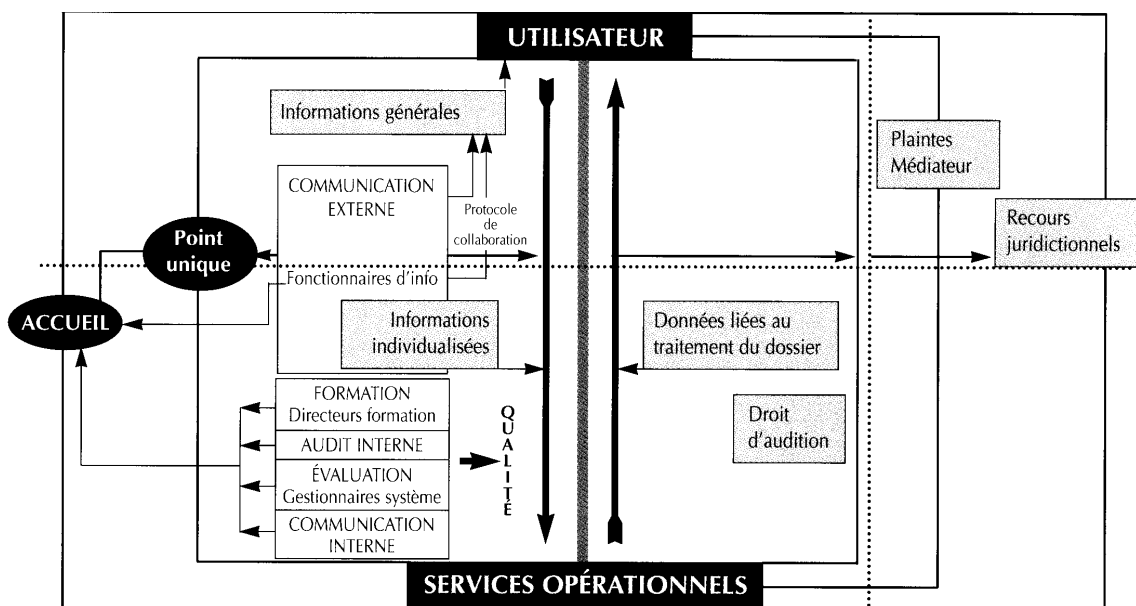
UTILISATEUR

Informations générales

COMMUNICATION EXTERNE

Protocole de collaboration

Point unique

Fonctionnaires d'info

ACCUEIL

Informations individualisées

Plaintes Médiateur

Recours juridictionnels

Données liées au traitement du dossier

Droit d'audition

FORMATION Directeurs formation

AUDIT INTERNE

ÉVALUATION Gestionnaires système

COMMUNICATION INTERNE

QUALITÉ

SERVICES OPÉRATIONNELS